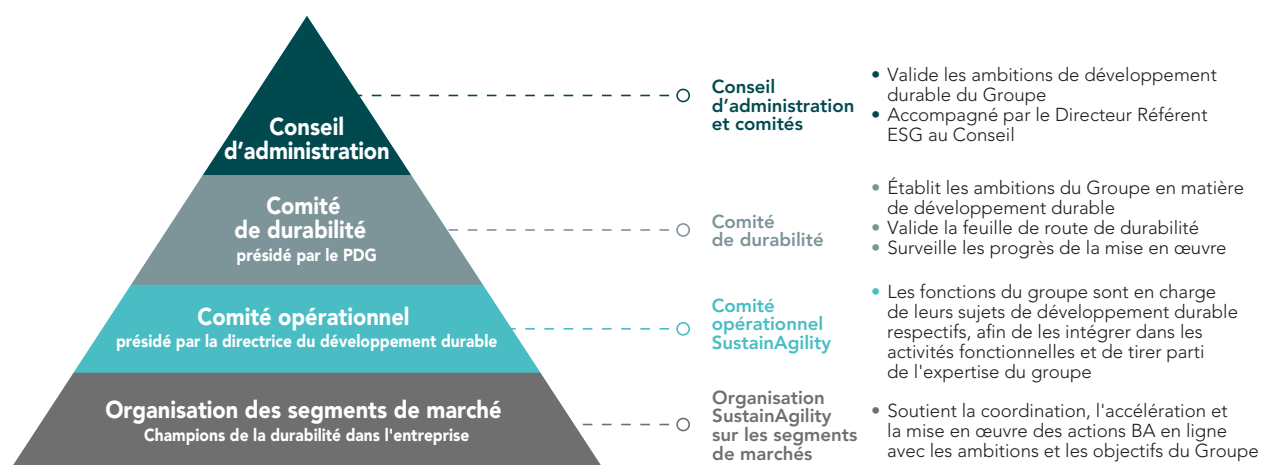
Conseil d’administration

Comité de durabilité
présidé par le PDG

Comité opérationnel
présidé par la directrice du développement durable

Organisation des segments de marché
Champions de la durabilité dans l'entreprise

Conseil d’administration et comités

• Valide les ambitions de développement durable du Groupe
• Accompagné par le Directeur Référent ESG au Conseil

Comité de durabilité

• Établit les ambitions du Groupe en matière de développement durable
• Valide la feuille de route de durabilité
• Surveille les progrès de la mise en œuvre

Comité opérationnel SustainAgility

• Les fonctions du groupe sont en charge de leurs sujets de développement durable respectifs, afin de les intégrer dans les activités fonctionnelles et de tirer parti de l'expertise du groupe

Organisation SustainAgility sur les segments de marchés

• Soutient la coordination, l'accélération et la mise en œuvre des actions BA en ligne avec les ambitions et les objectifs du Groupe